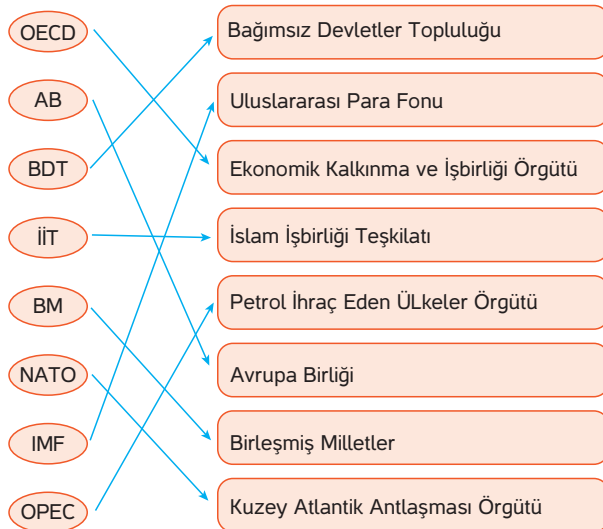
OECD
AB
BDT
İİT
BM
NATO
IMF
OPEC

Bağımsız Devletler Topluluğu
Uluslararası Para Fonu
Ekonomik Kalkınma ve İşbirliği Örgütü
İslam İşbirliği Teşkilatı
Petrol İhraç Eden ÜLkeler Örgütü
Avrupa Birliği
Birleşmiş Milletler
Kuzey Atlantik Antlaşması Örgütü